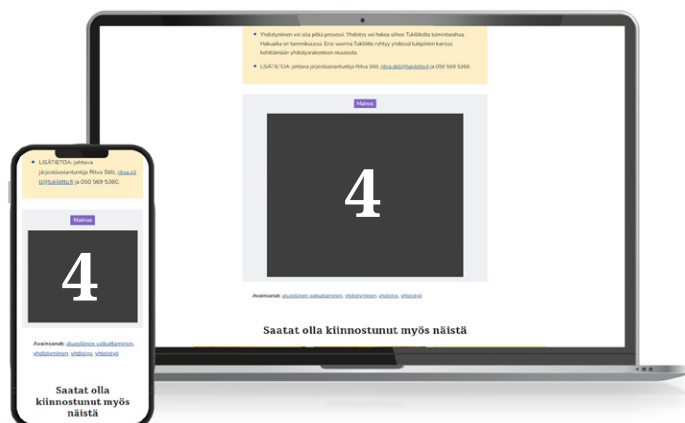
Yhdistyminen voi olla pitkä prosessi. Yhdistys voi hakea siihen Tukiliitolta toimintaavhua. Hakuaika on tammikuussa. Ensi vuonna Tukiliitto tarjoaa yhdessä tukiparien kanssa kehittämään yhdistysrakenteen muutosta.

LISÄTIETOA: Johtava järjestöasiantuntija Ritva Siikl, ritva.siikl@tukiliitto.fi ja 050 569 5360.

Mainos

4

Avainsanat: alueellinen vaikuttaminen, yhdistyminen, yhdistys, yhteistyö

Saatat olla kiinnostunut myös näistä

LISÄTIETOA: Johtava järjestöasiantuntija Ritva Siikl, ritva.siikl@tukiliitto.fi ja 050 569 5360.

Mainos

4

Avainsanat: alueellinen vaikuttaminen, yhdistyminen, yhdistys, yhteistyö

Saatat olla kiinnostunut myös näistä